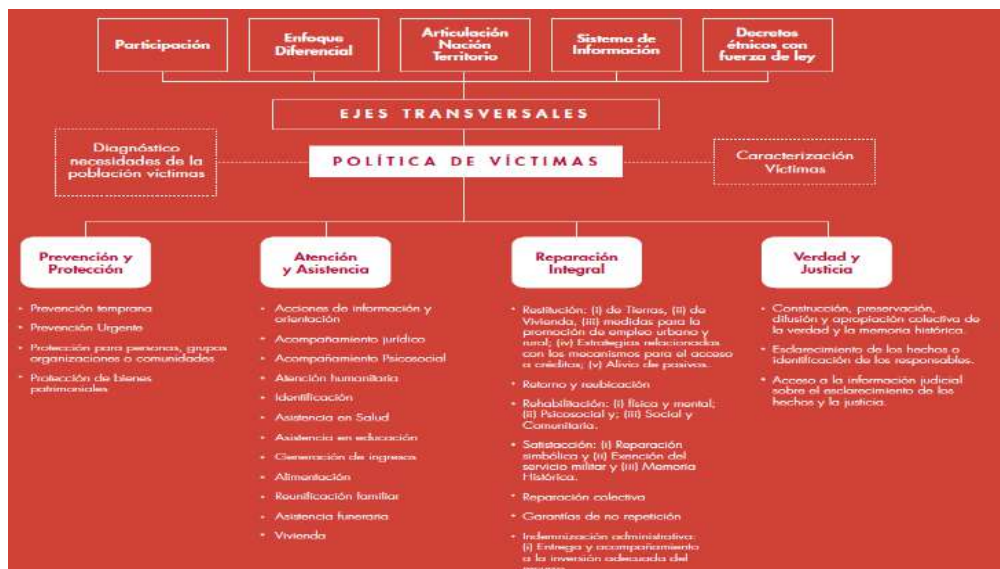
Participación

Enfoque Diferencial

Articulación Nación Territorio

Sistema de Información

Decretos étnicos con fuerza de ley

EJES TRANSVERSALES

Diagnóstico necesidades de la población víctimas

POLÍTICA DE VÍCTIMAS

Caracterización Víctimas

Prevención y Protección

- Prevención temprana
- Prevención Urgente
- Protección para personas, grupos organizaciones o comunidades
- Protección de bienes patrimoniales

Atención y Asistencia

- Acciones de información y orientación
- Acompañamiento jurídico
- Acompañamiento Psicosocial
- Atención humanitaria
- Identificación
- Asistencia en Salud
- Asistencia en educación
- Generación de ingresos
- Alimentación
- Reunificación familiar
- Asistencia funeraria
- Vivienda

Reparación Integral

- Restitución: (i) de Tierras, (ii) de Vivienda, (iii) medidas para la promoción de empleo urbano y rural; (iv) Estrategias relacionadas con los mecanismos para el acceso a créditos; (v) Alivio de pasivos.
- Retorno y reubicación
- Rehabilitación: (i) física y mental; (ii) Psicosocial y; (iii) Social y Comunitaria.
- Satisfacción: (i) Reparación simbólica y (ii) Exención del servicio militar y (iii) Memoria Histórica.
- Reparación colectiva
- Garantías de no repetición
- Indemnización administrativa: (i) Entrega y acompañamiento la inversión adecuada del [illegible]

Verdad y Justicia

- Construcción, preservación, difusión y apropiación colectiva de la verdad y la memoria histórica.
- Esclarecimiento de los hechos o identificación de los responsables.
- Acceso a la información judicial sobre el esclarecimiento de los hechos y la justicia.